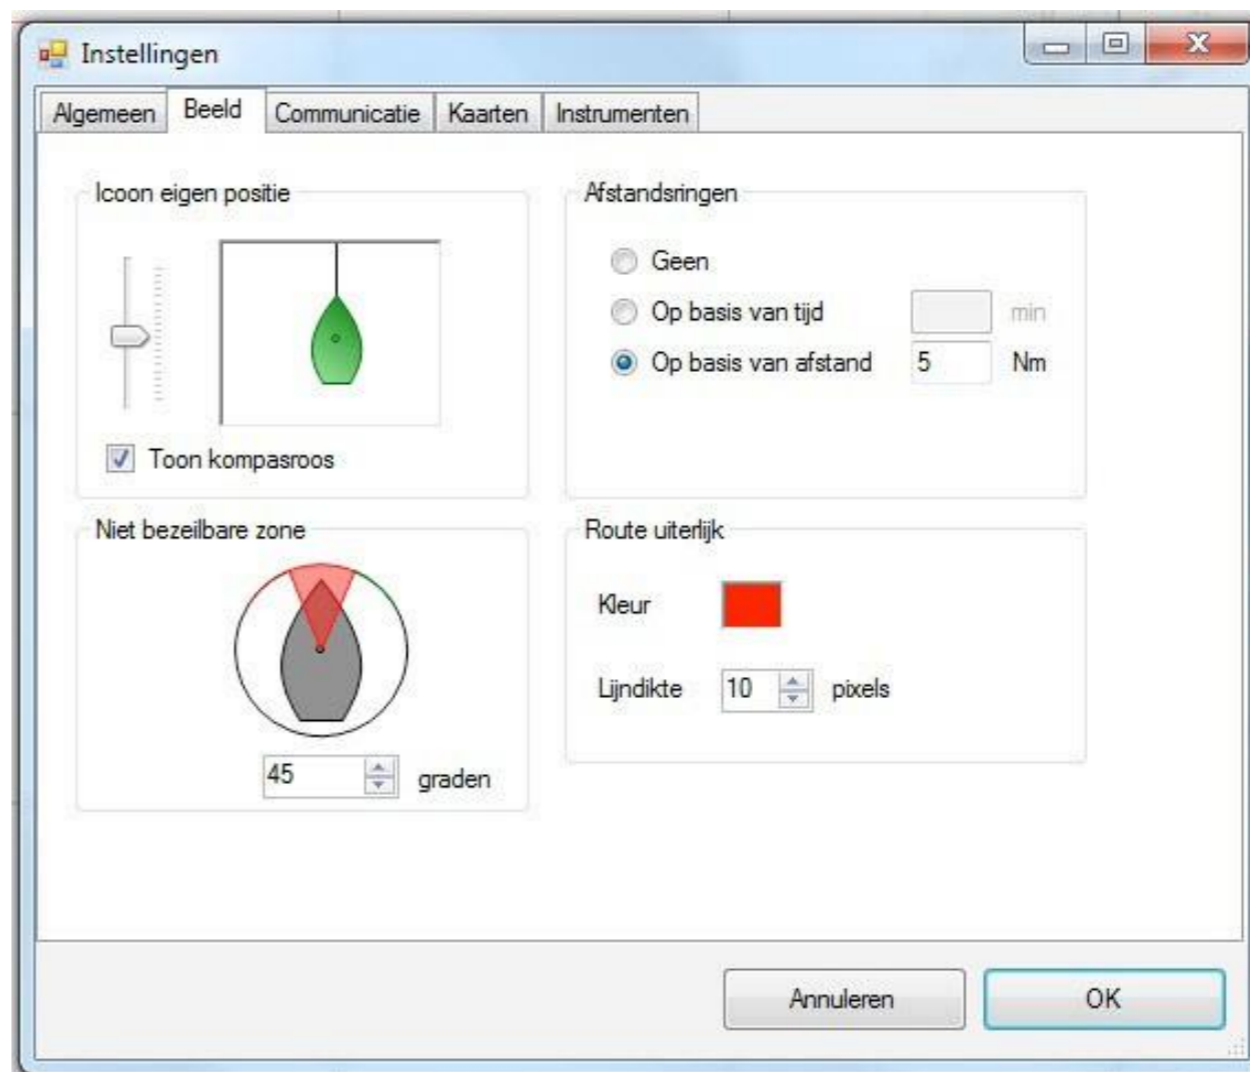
Instellingen

Algemeen Beeld Communicatie Kaarten Instrumenten

Icoon eigen positie

Toon kompasroos

Afstandsringen

Geen

Op basis van tijd min

Op basis van afstand 5 Nm

Niet bezeilbare zone

45 graden

Route uiterlijk

Kleur

Lijndikte 10 pixels

Annuleren OK